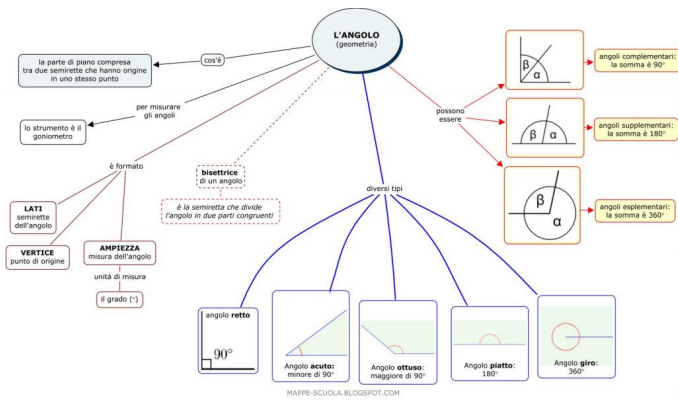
L'ANGOLO
(geometria)

cos'è

la parte di piano compresa tra due semirette che hanno origine in uno stesso punto

per misurare gli angoli

lo strumento è il goniometro

è formato

LATI
semirette dell'angolo

VERTICE
punto di origine

AMPIEZZA
misura dell'angolo

unità di misura

il grado (°)

bisettrice
di un angolo

è la semiretta che divide l'angolo in due parti congruenti

possono essere

β α

angoli complementari:
la somma è 90°

β α

angoli supplementari:
la somma è 180°

β α

angoli esplementari:
la somma è 360°

diversi tipi

angolo **retto**

$90°$

Angolo **acuto**:
minore di 90°

Angolo **ottuso**:
maggiore di 90°

Angolo **piatto**:
180°

Angolo **giro**:
360°

MAPPE-SCUOLA.BLOGSPOT.COM